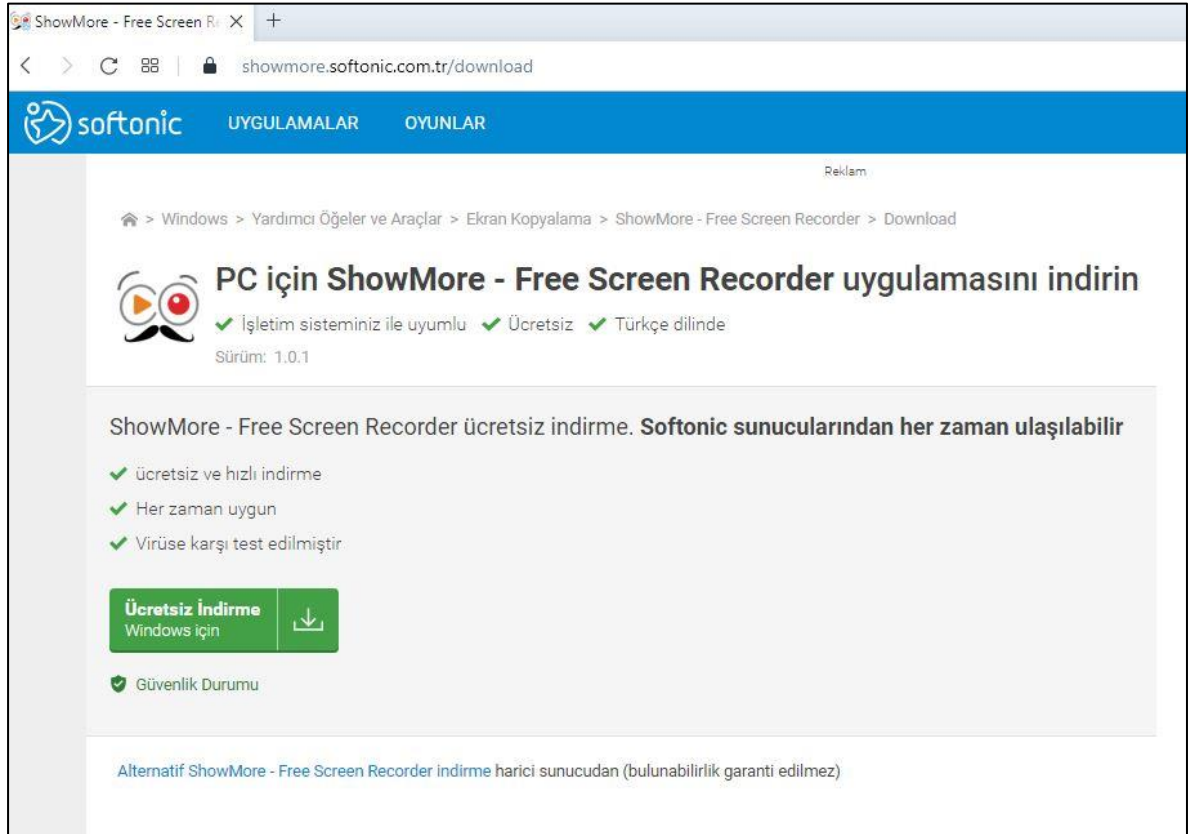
ShowMore - Free Screen R
+
showmore.softonic.com.tr/download

softonic UYGULAMALAR OYUNLAR

Reklam

> Windows > Yardımcı Öğeler ve Araçlar > Ekran Kopyalama > ShowMore - Free Screen Recorder > Download

PC için ShowMore - Free Screen Recorder uygulamasını indirin

İşletim sisteminiz ile uyumlu Ücretsiz Türkçe dilinde

Sürüm: 1.0.1

ShowMore - Free Screen Recorder ücretsiz indirme. Softonic sunucularından her zaman ulaşılabilir

ücretsiz ve hızlı indirme

Her zaman uygun

Virüse karşı test edilmiştir

Ücretsiz İndirme
Windows için

Güvenlik Durumu

Alternatif ShowMore - Free Screen Recorder indirme harici sunucudan (bulunabilirlik garanti edilmez)